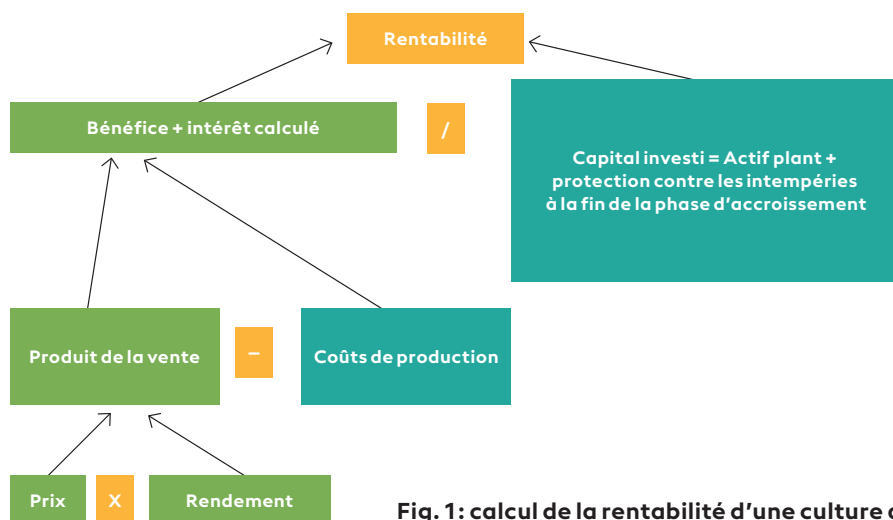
Rentabilité

Bénéfice + intérêt calculé

/

Capital investi = Actif plant + protection contre les intempéries à la fin de la phase d'accroissement

Produit de la vente

–

Coûts de production

Prix

X

Rendement

Fig. 1: calcul de la rentabilité d'une culture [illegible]